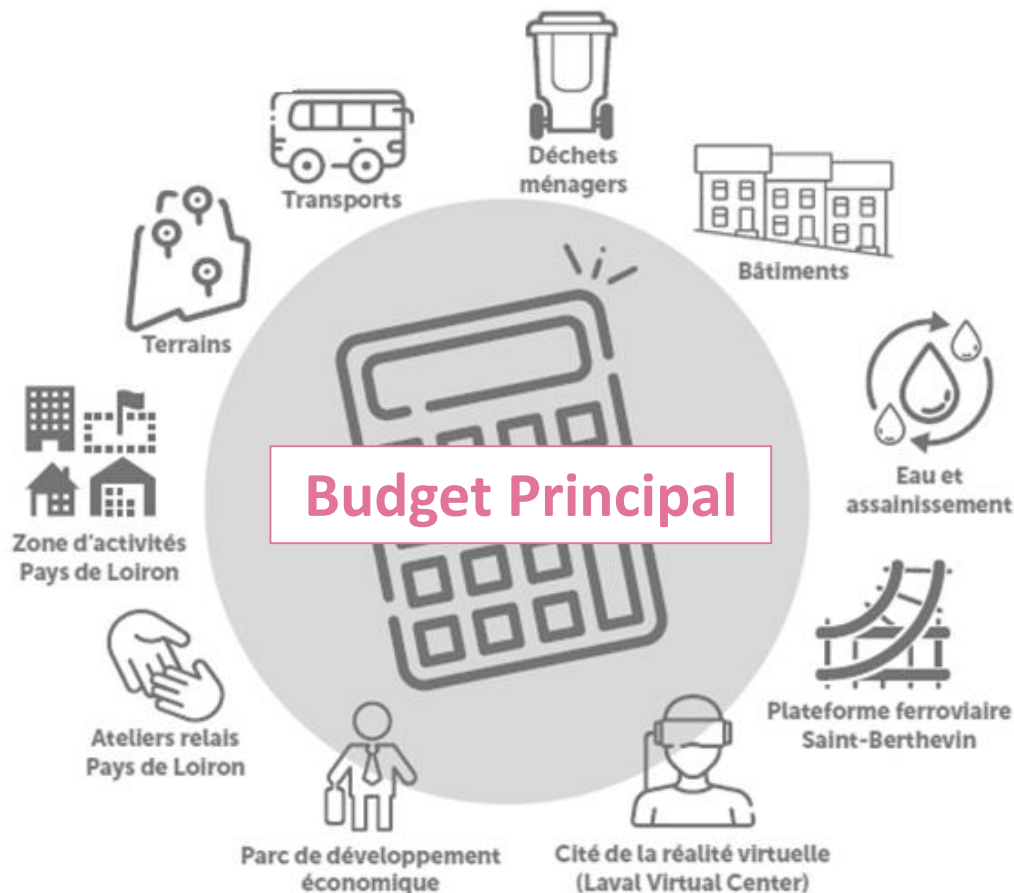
Déchets ménagers

Transports

Bâtiments

Terrains

Eau et assainissement

Budget Principal

Zone d'activités Pays de Loiron

Plateforme ferroviaire Saint-Berthevin

Ateliers relais Pays de Loiron

Parc de développement économique

Cité de la réalité virtuelle (Laval Virtual Center)